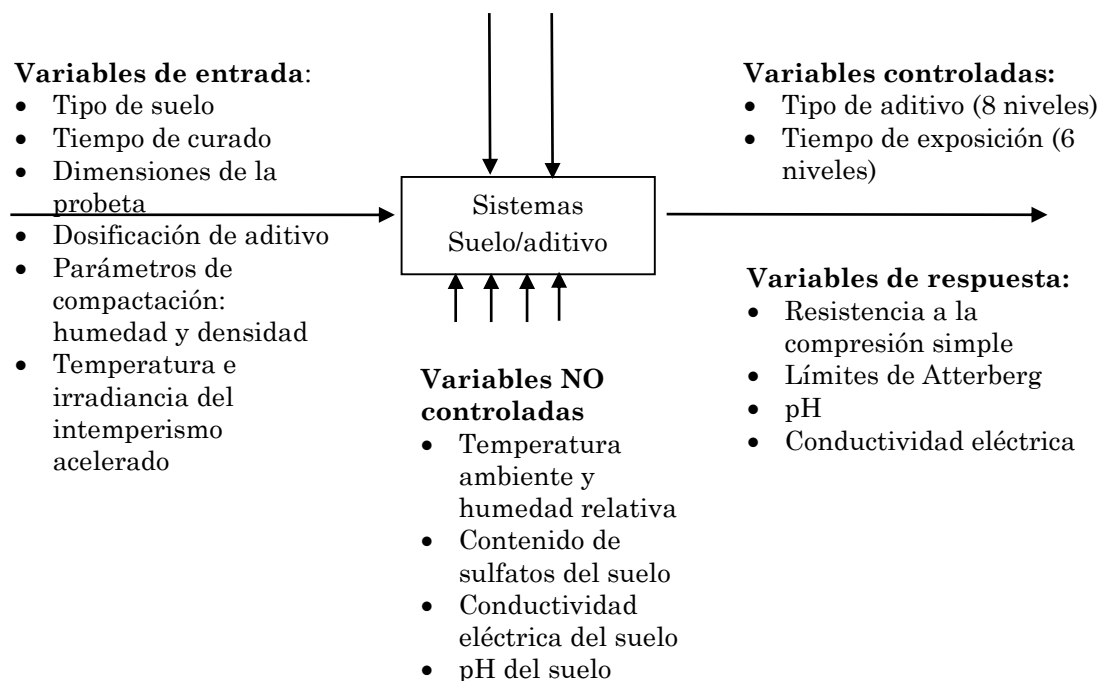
**Variables de entrada**:
- Tipo de suelo
- Tiempo de curado
- Dimensiones de la probeta
- Dosificación de aditivo
- Parámetros de compactación: humedad y densidad
- Temperatura e irradiancia del intemperismo acelerado

Sistemas Suelo/aditivo

**Variables controladas:**
- Tipo de aditivo (8 niveles)
- Tiempo de exposición (6 niveles)

**Variables de respuesta:**
- Resistencia a la compresión simple
- Límites de Atterberg
- pH
- Conductividad eléctrica

**Variables NO controladas**
- Temperatura ambiente y humedad relativa
- Contenido de sulfatos del suelo
- Conductividad eléctrica del suelo
- pH del suelo